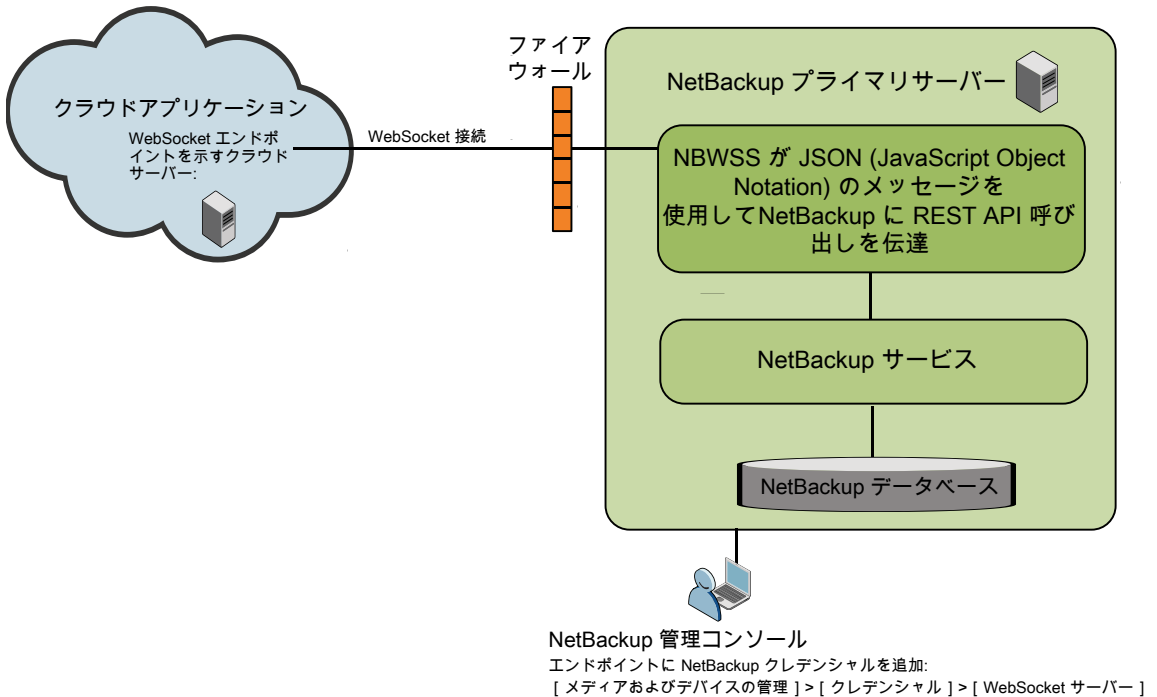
クラウドアプリケーション

WebSocket エンドポイントを示すクラウドサーバー:

WebSocket 接続

ファイアウォール

NetBackup プライマリサーバー

NBWSS が JSON (JavaScript Object Notation) のメッセージを使用してNetBackup に REST API 呼び出しを伝達

NetBackup サービス

NetBackup データベース

NetBackup 管理コンソール

エンドポイントに NetBackup クレデンシャルを追加:

[ メディアおよびデバイスの管理 ] > [ クレデンシャル ] > [ WebSocket サーバー ]